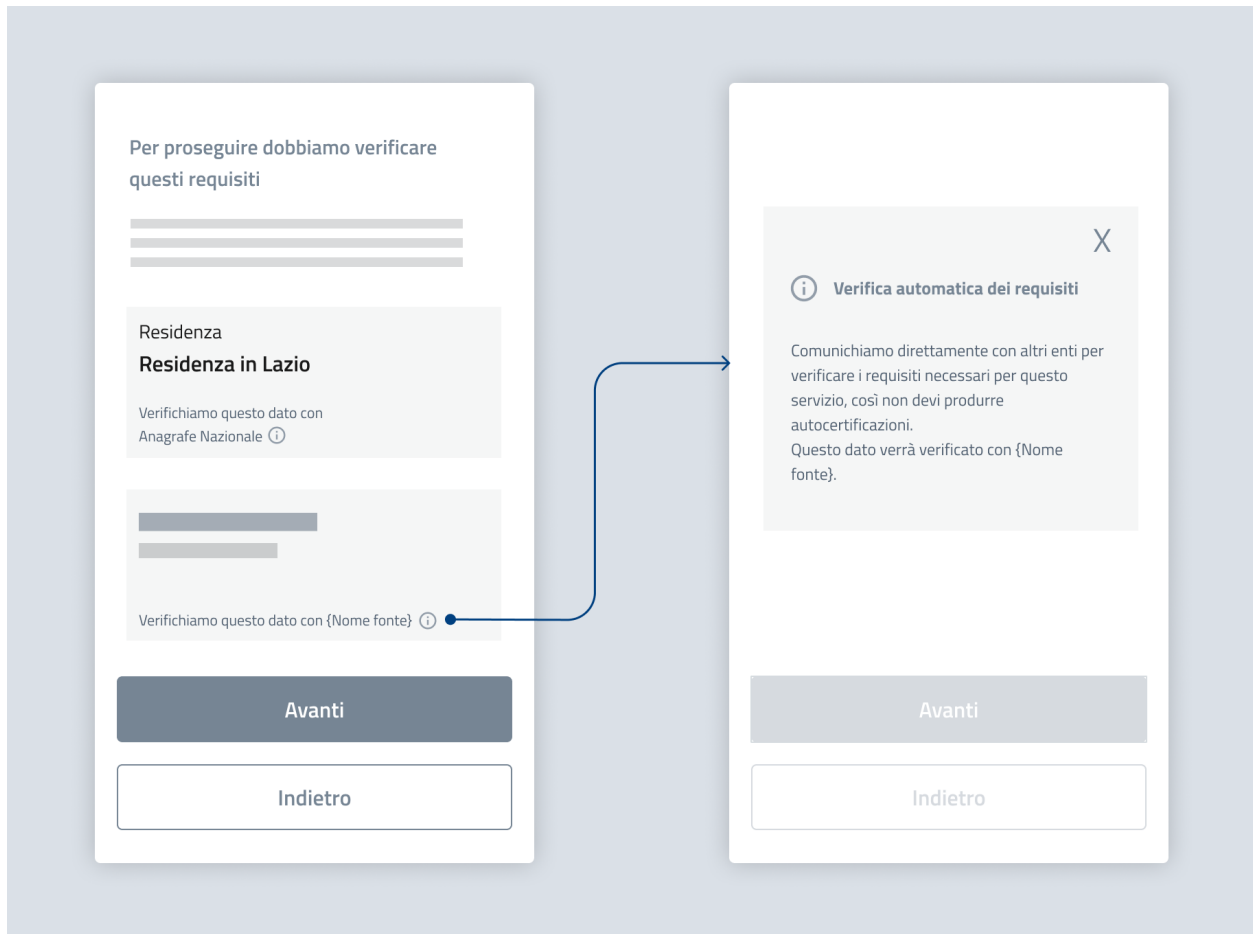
Per proseguire dobbiamo verificare questi requisiti

Residenza
Residenza in Lazio

Verifichiamo questo dato con Anagrafe Nazionale ⓘ

Verifichiamo questo dato con {Nome fonte} ⓘ

Avanti

Indietro

X

ⓘ Verifica automatica dei requisiti

Comunichiamo direttamente con altri enti per verificare i requisiti necessari per questo servizio, così non devi produrre autocertificazioni.
Questo dato verrà verificato con {Nome fonte}.

Avanti

Indietro